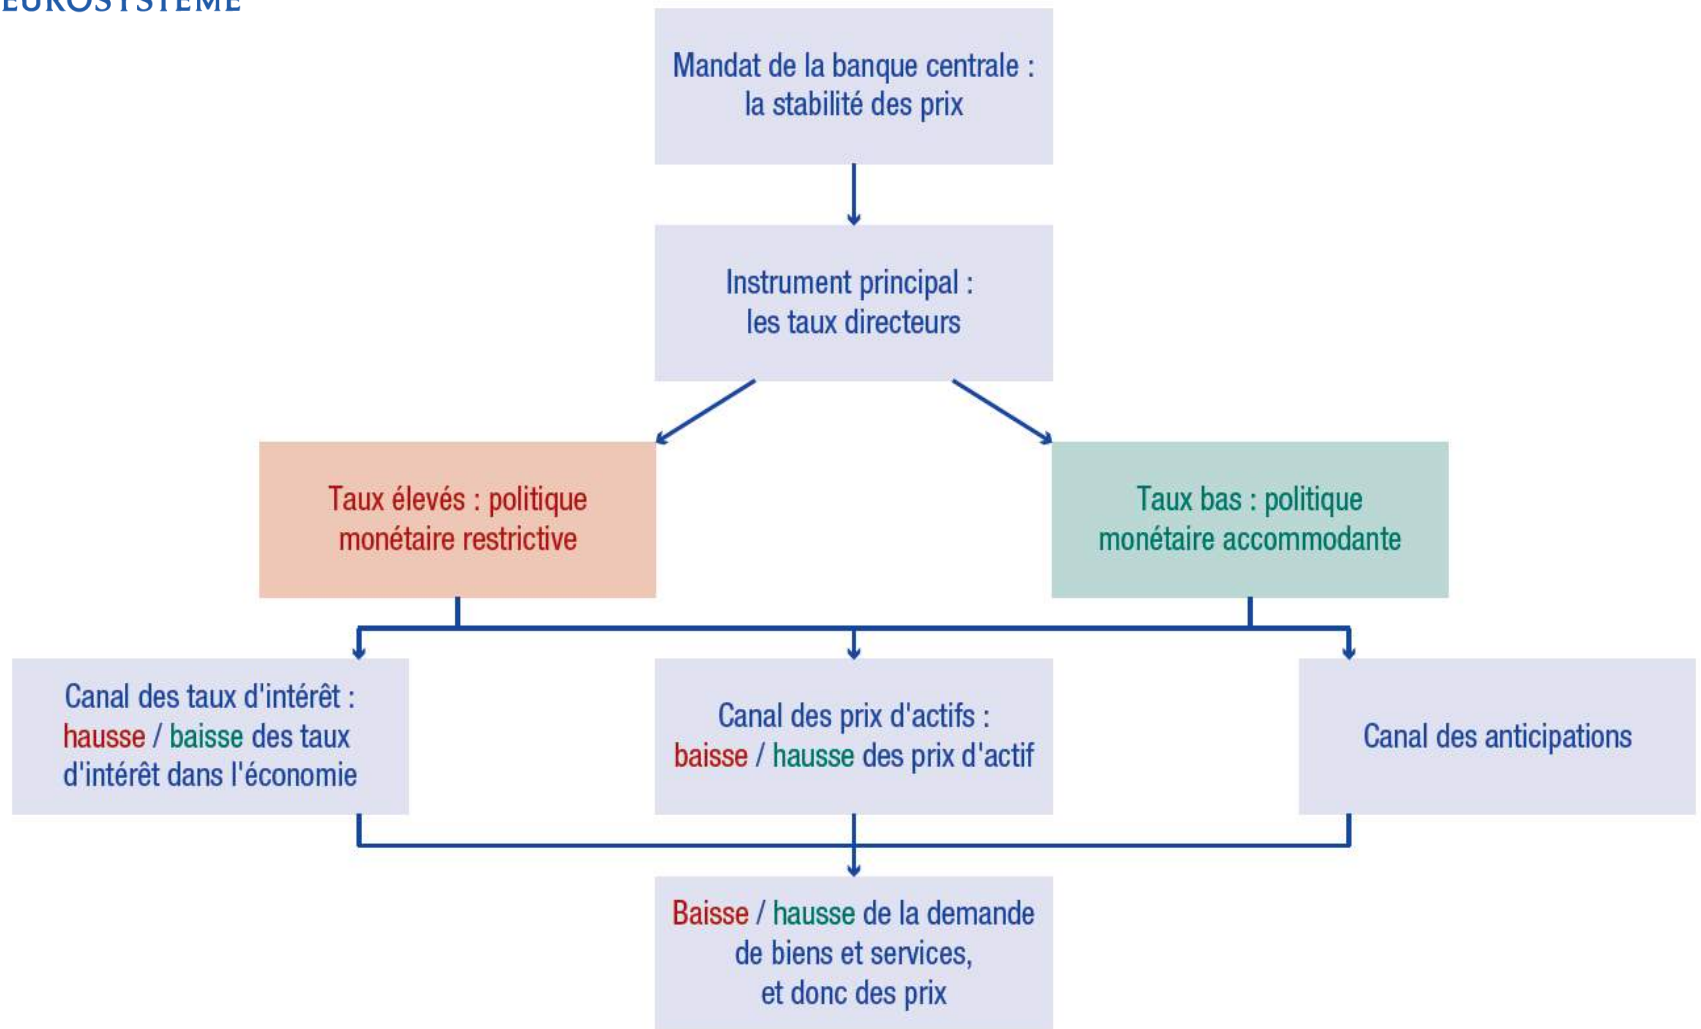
EUROSYSTÈME

Mandat de la banque centrale : la stabilité des prix

Instrument principal : les taux directeurs

Taux élevés : politique monétaire restrictive

Taux bas : politique monétaire accommodante

Canal des taux d'intérêt : hausse / baisse des taux d'intérêt dans l'économie

Canal des prix d'actifs : baisse / hausse des prix d'actif

Canal des anticipations

Baisse / hausse de la demande de biens et services, et donc des prix